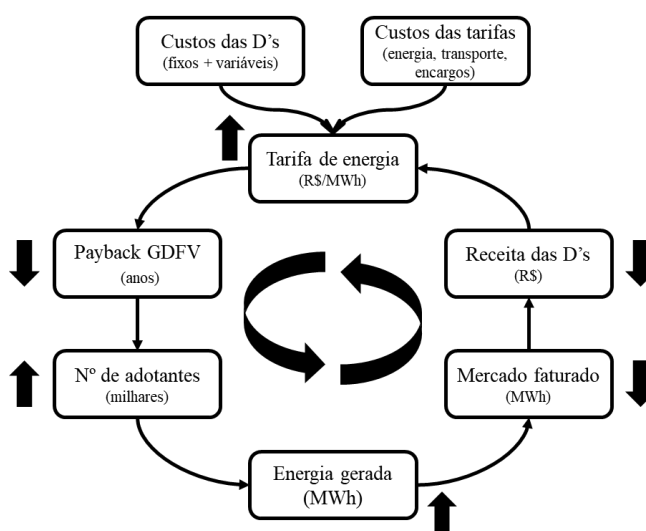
Custos das D's
(fixos + variáveis)

Custos das tarifas
(energia, transporte, encargos)

Tarifa de energia
(R$/MWh)

Payback GDFV
(anos)

Receita das D's
(R$)

Nº de adotantes
(milhares)

Mercado faturado
(MWh)

Energia gerada
(MWh)